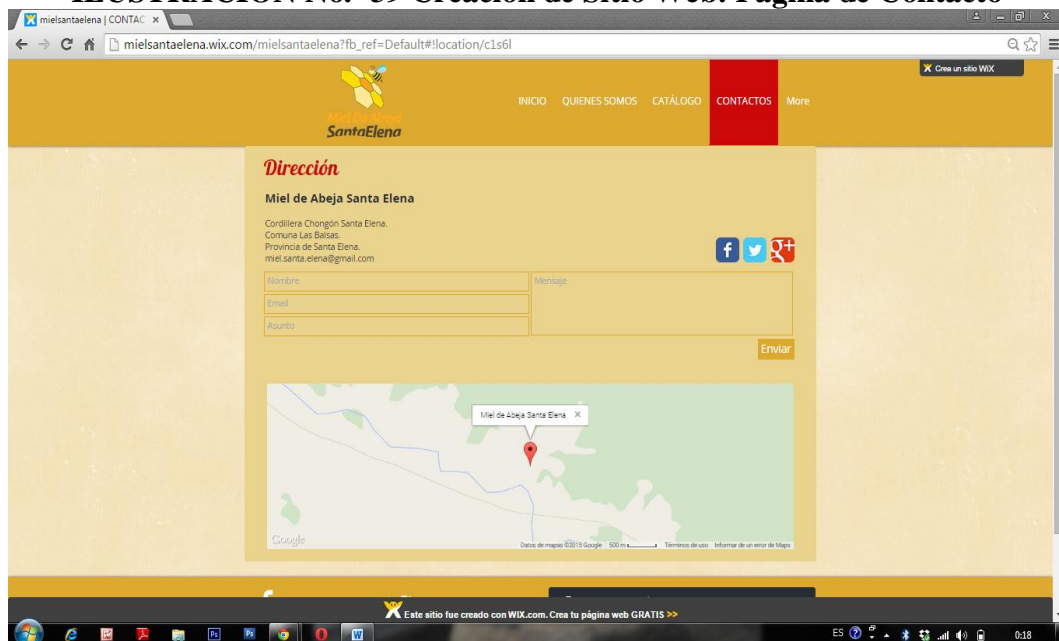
ILUSTRACIÓN No. 39 Creación de Sitio Web: Página de Contacto

mielsantaelena | CONTAC ×

mielsantaelena.wix.com/mielsantaelena?fb_ref=Default#!location/c1s6l

Crea un sitio WiX

Miel De Abeja SantaElena

INICIO QUIENES SOMOS CATÁLOGO CONTACTOS More

Dirección

Miel de Abeja Santa Elena

Cordillera Chongón Santa Elena.
Comuna Las Balsas.
Provincia de Santa Elena.
miel.santa.elena@gmail.com

Nombre
Email
Asunto
Mensaje

Enviar

Miel de Abeja Santa Elena ×

Google

Datos de mapas ©2015 Google 500 m Términos de uso Informar de un error de Maps

Este sitio fue creado con WIX.com. Crea tu página web GRATIS >>

ES 0:18